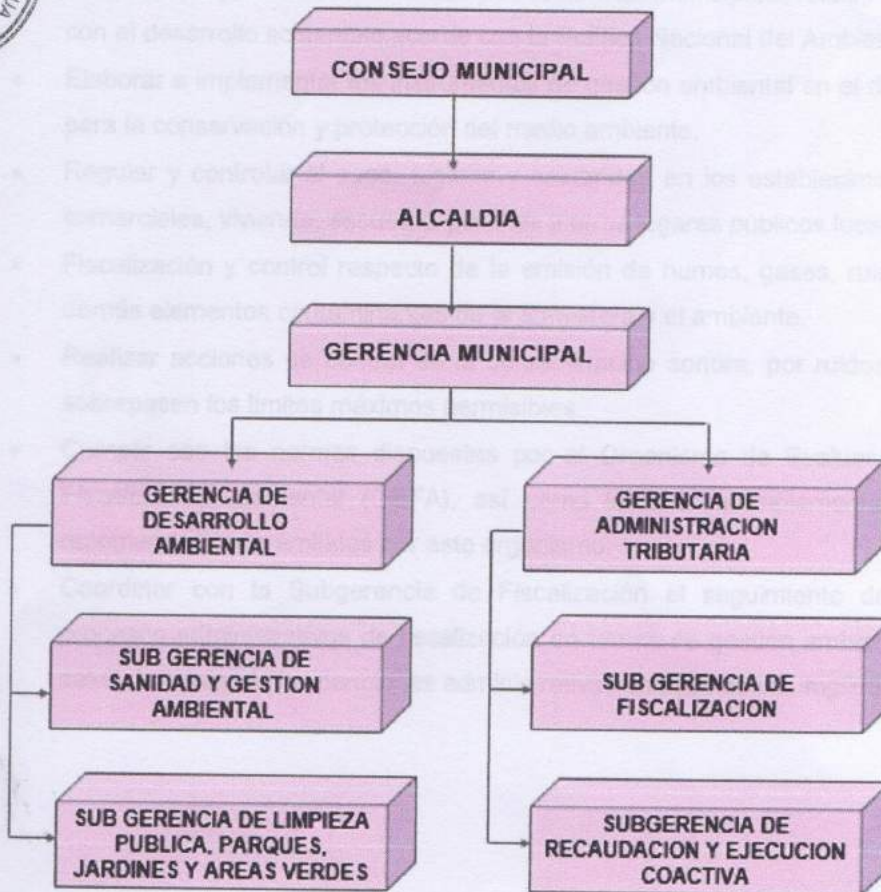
CONSEJO MUNICIPAL

ALCALDIA

GERENCIA MUNICIPAL

GERENCIA DE DESARROLLO AMBIENTAL

GERENCIA DE ADMINISTRACION TRIBUTARIA

SUB GERENCIA DE SANIDAD Y GESTION AMBIENTAL

SUB GERENCIA DE FISCALIZACION

SUB GERENCIA DE LIMPIEZA PUBLICA, PARQUES, JARDINES Y AREAS VERDES

SUBGERENCIA DE RECAUDACION Y EJECUCION COACTIVA